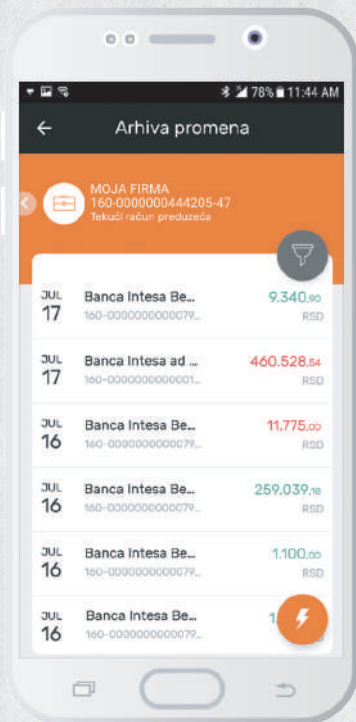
78% 11:44 AM

Arhiva promena

MOJA FIRMA
160-0000000444205-47
Tekući račun preduzeća

JUL 17 Banca Intesa Be...
160-0000000000079...
9.340,90
RSD

JUL 17 Banca Intesa ad ...
160-0000000000001...
460.528,54
RSD

JUL 16 Banca Intesa Be...
160-0000000000079...
11.775,00
RSD

JUL 16 Banca Intesa Be...
160-0000000000079...
259.039,18
RSD

JUL 16 Banca Intesa Be...
160-0000000000079...
1.100,00
RSD

JUL 16 Banca Intesa Be...
160-0000000000079...
1.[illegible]